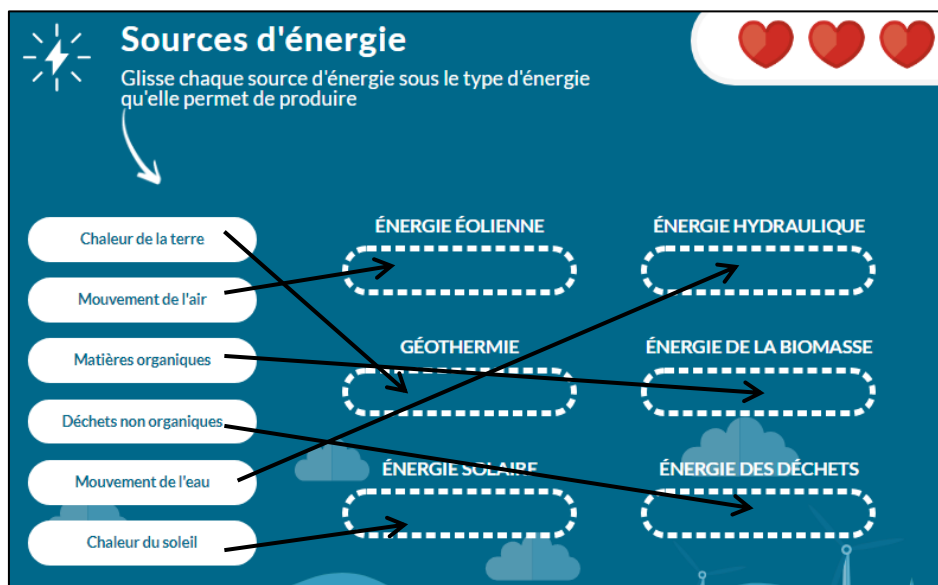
Sources d'énergie

Glisse chaque source d'énergie sous le type d'énergie qu'elle permet de produire

Chaleur de la terre

Mouvement de l'air

Matières organiques

Déchets non organiques

Mouvement de l'eau

Chaleur du soleil

ÉNERGIE ÉOLIENNE

ÉNERGIE HYDRAULIQUE

GÉOTHERMIE

ÉNERGIE DE LA BIOMASSE

ÉNERGIE SOLAIRE

ÉNERGIE DES DÉCHETS